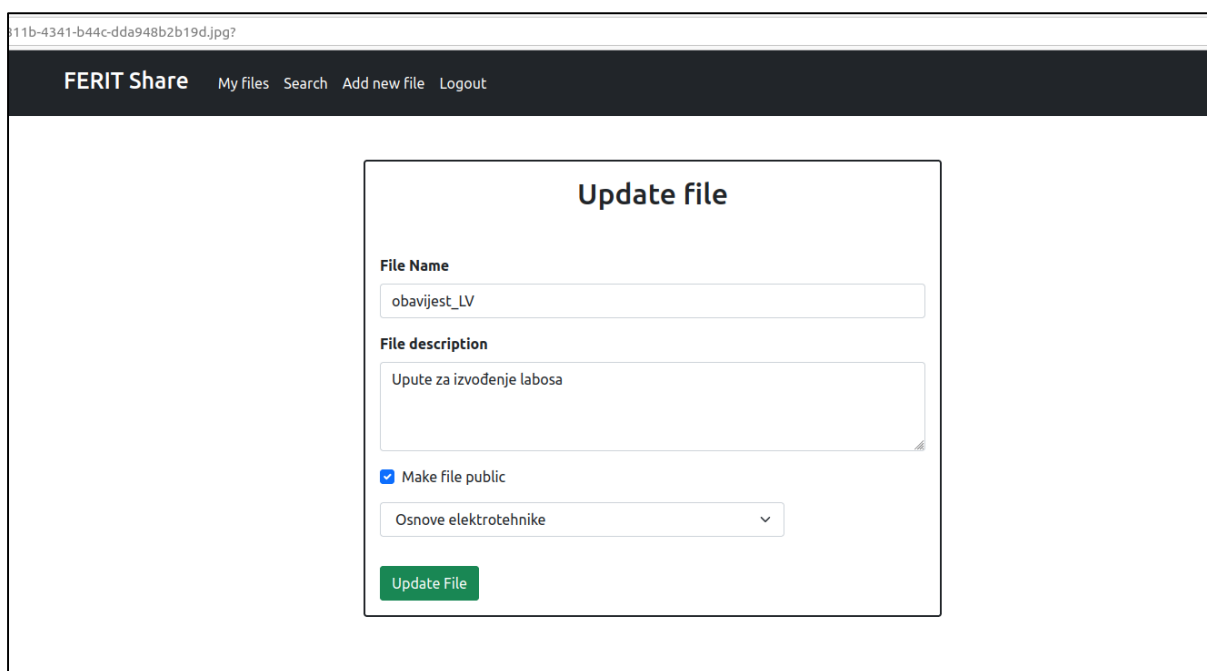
311b-4341-b44c-dda948b2b19d.jpg?

FERIT Share My files Search Add new file Logout

Update file

File Name

obavijest_LV

File description

Upute za izvođenje labosa

Make file public

Osnove elektrotehnike

Update File